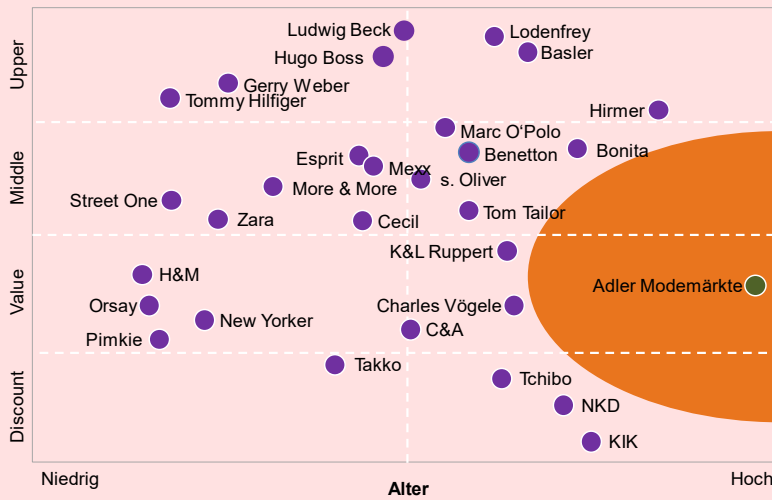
Upper
Middle
Value
Discount

Ludwig Beck
Lodenfrey
Hugo Boss
Basler
Gerry Weber
Tommy Hilfiger
Hirmer
Marc O'Polo
Esprit
Mexx
Benetton
Bonita
s. Oliver
Street One
More & More
Zara
Cecil
Tom Tailor
K&L Ruppert
H&M
Adler Modemärkte
Orsay
Charles Vögele
New Yorker
Pimkie
C&A
Takko
Tchibo
NKD
KIK

Niedrig
Alter
Hoch